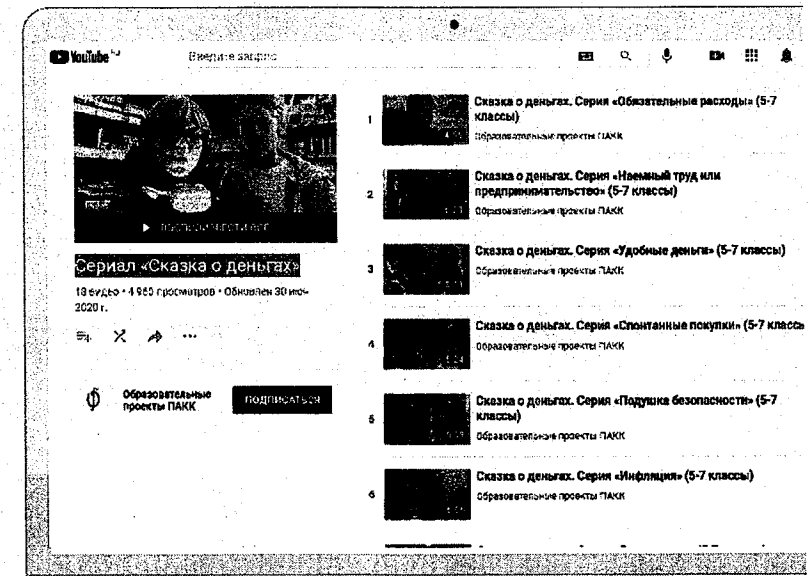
YouTube RU

Введите запрос

▶ ВОСПРОИЗВЕСТИ ВСЕ

Сериал «Сказка о деньгах»

18 видео • 4 960 просмотров • Обновлен 30 июн. 2020 г.

Образовательные проекты ПАКК

ПОДПИСАТЬСЯ

1 Сказка о деньгах. Серия «Обязательные расходы» (5-7 классы)
Образовательные проекты ПАКК

2 Сказка о деньгах. Серия «Наемный труд или предпринимательство» (5-7 классы)
Образовательные проекты ПАКК

3 Сказка о деньгах. Серия «Удобные деньги» (5-7 классы)
Образовательные проекты ПАКК

4 Сказка о деньгах. Серия «Спонтанные покупки» (5-7 классы)
Образовательные проекты ПАКК

5 Сказка о деньгах. Серия «Подушка безопасности» (5-7 классы)
Образовательные проекты ПАКК

6 Сказка о деньгах. Серия «Инфляция» (5-7 классы)
Образовательные проекты ПАКК